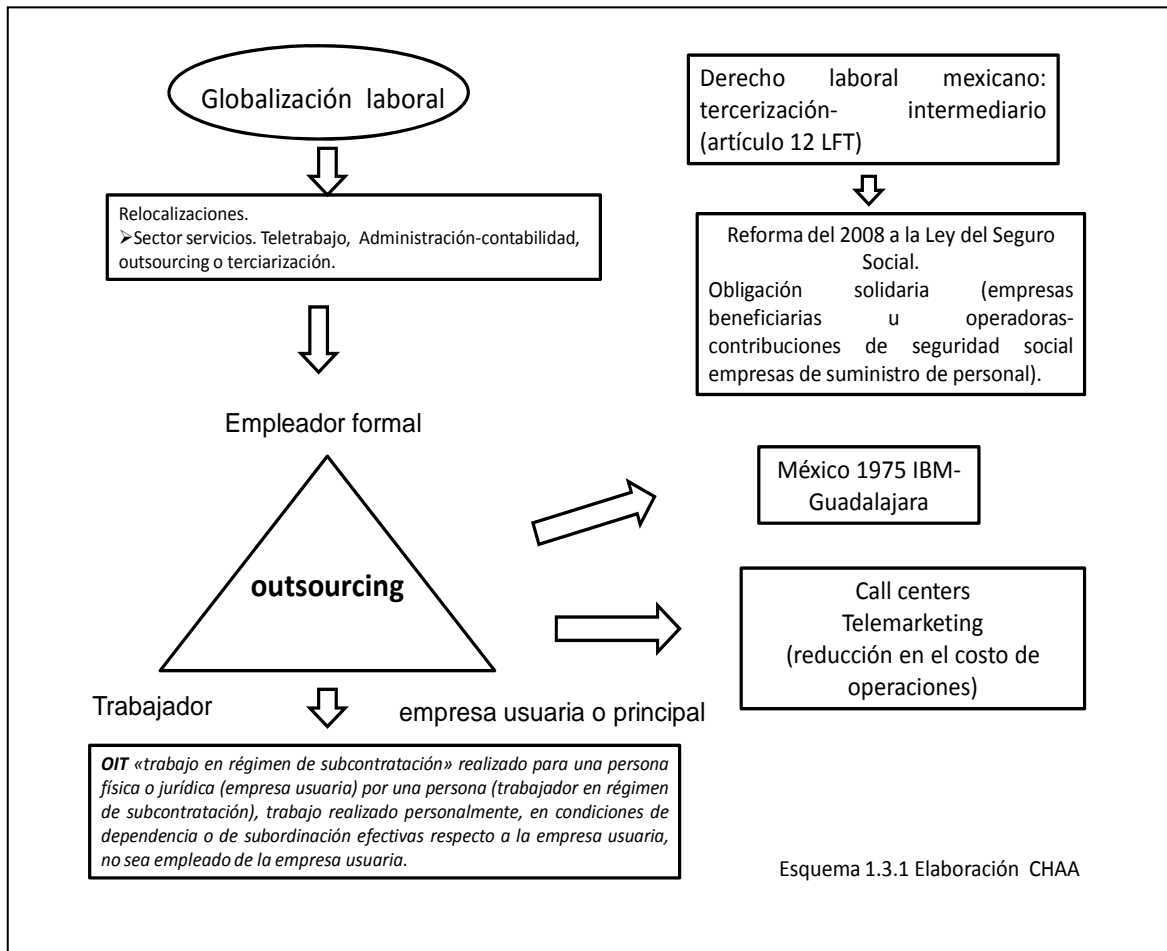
Globalización laboral

Derecho laboral mexicano: tercerización- intermediario (artículo 12 LFT)

Relocalizaciones.
➢Sector servicios. Teletrabajo, Administración-contabilidad, outsourcing o terciarización.

Reforma del 2008 a la Ley del Seguro Social.
Obligación solidaria (empresas beneficiarias u operadoras-contribuciones de seguridad social empresas de suministro de personal).

Empleador formal

México 1975 IBM-Guadalajara

outsourcing

Call centers
Telemarketing
(reducción en el costo de operaciones)

Trabajador

empresa usuaria o principal

*OIT «trabajo en régimen de subcontratación» realizado para una persona física o jurídica (empresa usuaria) por una persona (trabajador en régimen de subcontratación), trabajo realizado personalmente, en condiciones de dependencia o de subordinación efectivas respecto a la empresa usuaria, no sea empleado de la empresa usuaria.*

Esquema 1.3.1 Elaboración CHAA